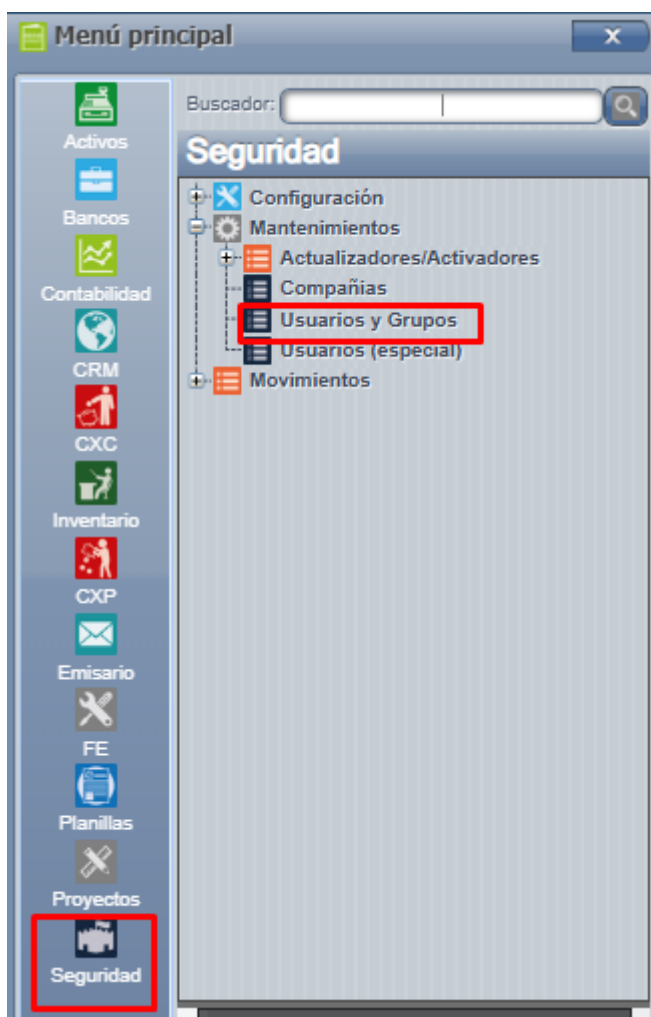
Menú principal

x

Activos
Bancos
Contabilidad
CRM
CXC
Inventario
CXP
Emisario
FE
Planillas
Proyectos
Seguridad

Buscador:

Seguridad

Configuración
Mantenimientos
Actualizadores/Activadores
Compañias
Usuarios y Grupos
Usuarios (especial)
Movimientos